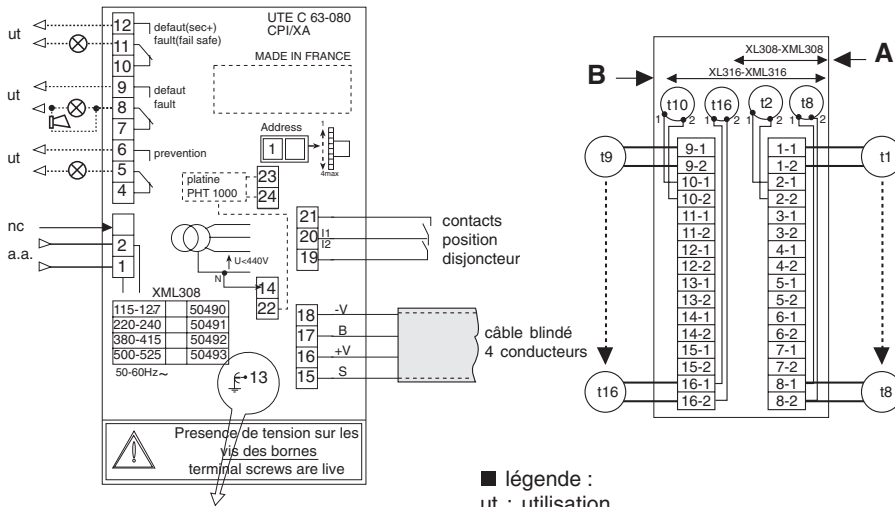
ut
12 defaut(sec+) fault(fail safe)
11
10
ut
9 defaut fault
8
7
ut
6 prevention
5
4
UTE C 63-080
CPI/XA
MADE IN FRANCE
Address
1
4max
platine PHT 1000
23
24
nc
2
a.a.
1
U<440V
N
14
22
21
20 I1 I2
19
contacts position disjoncteur
XML308

| 115-127 | 50490 |
|---|---|
| 220-240 | 50491 |
| 380-415 | 50492 |
| 500-525 | 50493 |

50-60Hz∼
13
18 -V
17 B
16 +V
15 S
câble blindé 4 conducteurs
Presence de tension sur les vis des bornes
terminal screws are live

B
A
XL308-XML308
XL316-XML316
t10 t16 t2 t8
1 2 1 2 1 2 1 2
t9
t1
9-1
9-2
10-1
10-2
11-1
11-2
12-1
12-2
13-1
13-2
14-1
14-2
15-1
15-2
16-1
16-2
1-1
1-2
2-1
2-2
3-1
3-2
4-1
4-2
5-1
5-2
6-1
6-2
7-1
7-2
8-1
8-2
t16
t8

■ légende :
ut : utilisation